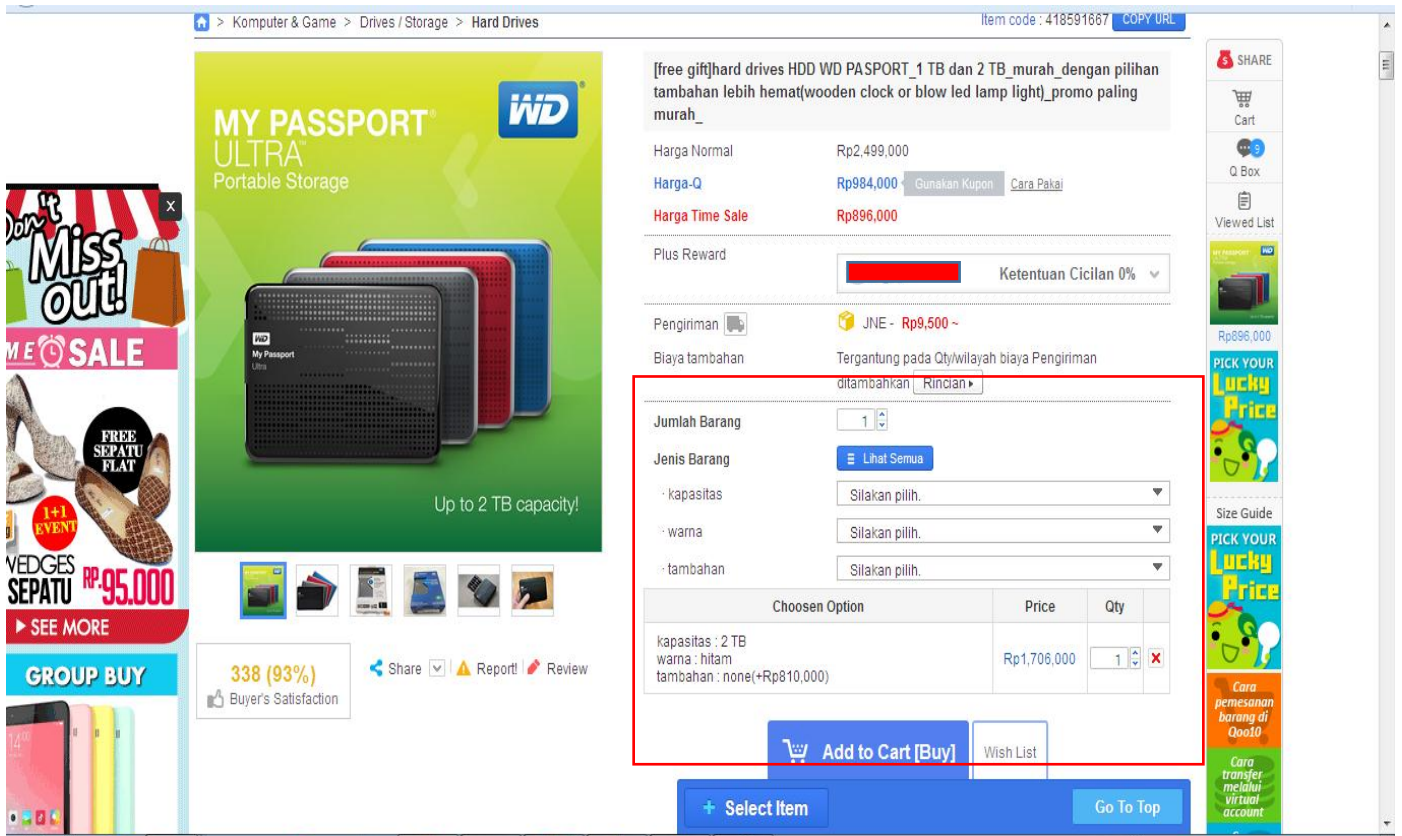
> Komputer & Game > Drives / Storage > Hard Drives

Item code : 418591667 COPY URL

MY PASSPORT ULTRA Portable Storage

WD

My Passport Ultra

Up to 2 TB capacity!

[free gift]hard drives HDD WD PASPORT_1 TB dan 2 TB_murah_dengan pilihan tambahan lebih hemat(wooden clock or blow led lamp light)_promo paling murah_

| | |
|---|---|
| Harga Normal | Rp2,499,000 |
| Harga-Q | Rp984,000 Gunakan Kupon Cara Pakai |
| Harga Time Sale | Rp896,000 |
| Plus Reward | Ketentuan Cicilan 0% |
| Pengiriman | JNE - Rp9,500 ~ |
| Biaya tambahan | Tergantung pada Qty/wilayah biaya Pengiriman ditambahkan Rincian ▸ |
| Jumlah Barang | 1 |
| Jenis Barang | Lihat Semua |
| · kapasitas | Silakan pilih. |
| · warna | Silakan pilih. |
| · tambahan | Silakan pilih. |

| Choosen Option | Price | Qty |
|---|---|---|
| kapasitas : 2 TB warna : hitam tambahan : none(+Rp810,000) | Rp1,706,000 | 1 |

Add to Cart [Buy] Wish List

+ Select Item Go To Top

338 (93%) Buyer's Satisfaction

Share Report! Review

Don't Miss out! ME SALE FREE SEPATU FLAT 1+1 EVENT WEDGES SEPATU RP.95.000 ▸ SEE MORE GROUP BUY

SHARE Cart Q Box Viewed List Rp896,000 PICK YOUR Lucky Price Size Guide PICK YOUR Lucky Price Cara pemesanan barang di Qoo10 Cara transfer melalui virtual account